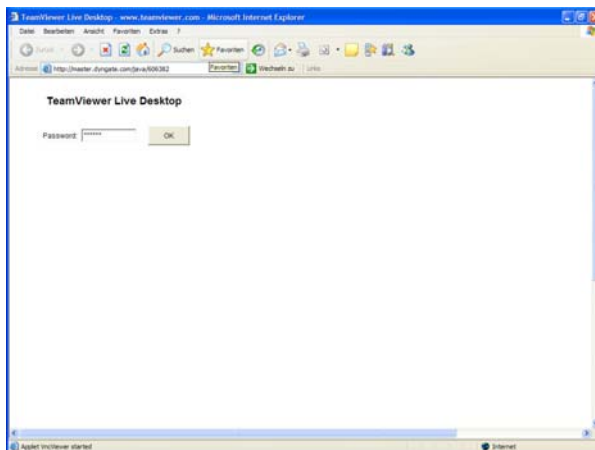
TeamViewer Live Desktop - www.teamviewer.com - Microsoft Internet Explorer

Datei Bearbeiten Ansicht Favoriten Extras ?

Zurück Suchen Favoriten

Adresse http://master.dyngate.com/java/606382 Favoriten Wechseln zu Links

TeamViewer Live Desktop

Password: ****** OK

Applet VncViewer started

Internet